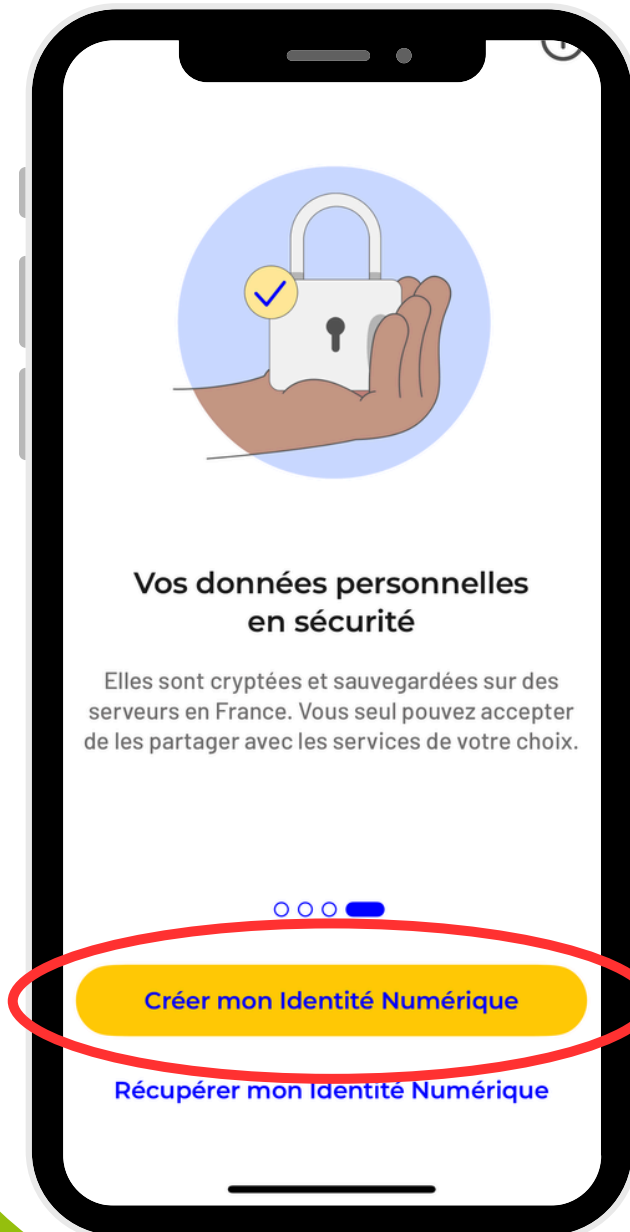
Vos données personnelles en sécurité

Elles sont cryptées et sauvegardées sur des serveurs en France. Vous seul pouvez accepter de les partager avec les services de votre choix.

Créer mon Identité Numérique

Récupérer mon Identité Numérique